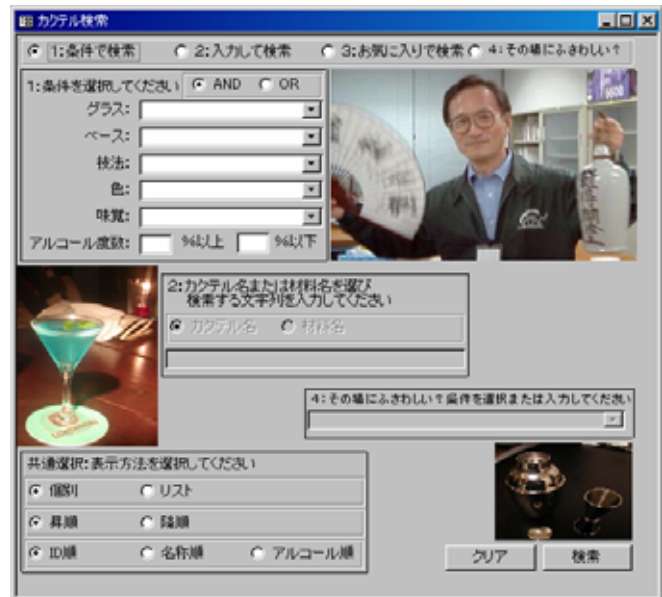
カクテル検索

1:条件で検索　2:入力して検索　3:お気に入りで検索　4:その場にふさわしい？

1:条件を選択してください　AND　OR

グラス:

ベース:

技法:

色:

味覚:

アルコール度数:　%以上　%以下

2:カクテル名または材料名を選び
検索する文字列を入力してください

カクテル名　材料名

4:その場にふさわしい？条件を選択または入力してください

共通選択:表示方法を選択してください

個別　リスト

昇順　降順

ID順　名称順　アルコール順

クリア　検索